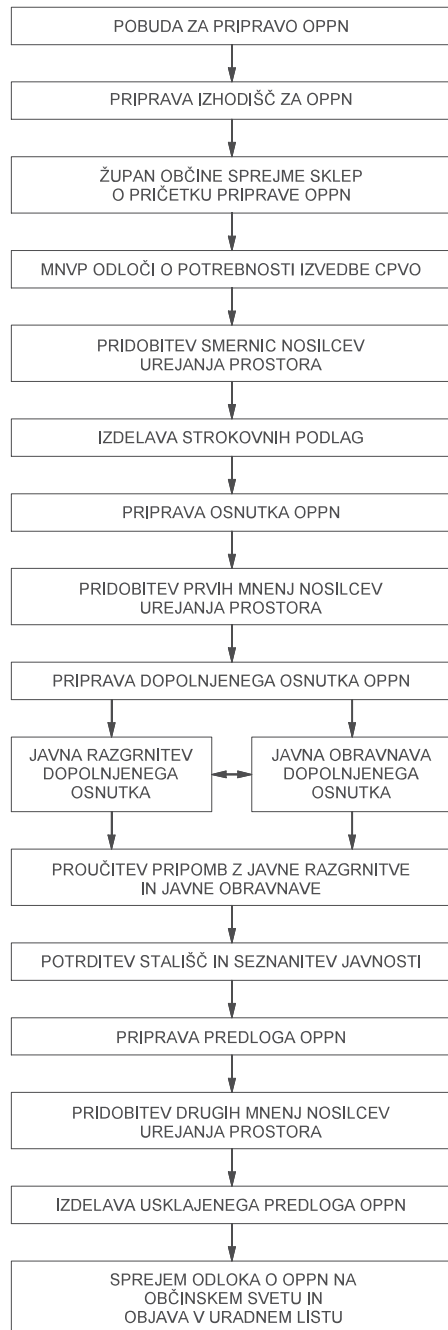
POBUDA ZA PRIPRAVO OPPN

PRIPRAVA IZHODIŠČ ZA OPPN

ŽUPAN OBČINE SPREJME SKLEP O PRIČETKU PRIPRAVE OPPN

MNVP ODLOČI O POTREBNOSTI IZVEDBE CPVO

PRIDOBITEV SMERNIC NOSILCEV UREJANJA PROSTORA

IZDELAVA STROKOVNIH PODLAG

PRIPRAVA OSNUTKA OPPN

PRIDOBITEV PRVIH MNENJ NOSILCEV UREJANJA PROSTORA

PRIPRAVA DOPOLNJENEGA OSNUTKA OPPN

JAVNA RAZGRNITEV DOPOLNJENEGA OSNUTKA

JAVNA OBRAVNAVA DOPOLNJENEGA OSNUTKA

PROUČITEV PRIPOMB Z JAVNE RAZGRNITVE IN JAVNE OBRAVNAVE

POTRDITEV STALIŠČ IN SEZNANITEV JAVNOSTI

PRIPRAVA PREDLOGA OPPN

PRIDOBITEV DRUGIH MNENJ NOSILCEV UREJANJA PROSTORA

IZDELAVA USKLAJENEGA PREDLOGA OPPN

SPREJEM ODLOKA O OPPN NA OBČINSKEM SVETU IN OBJAVA V URADNEM LISTU